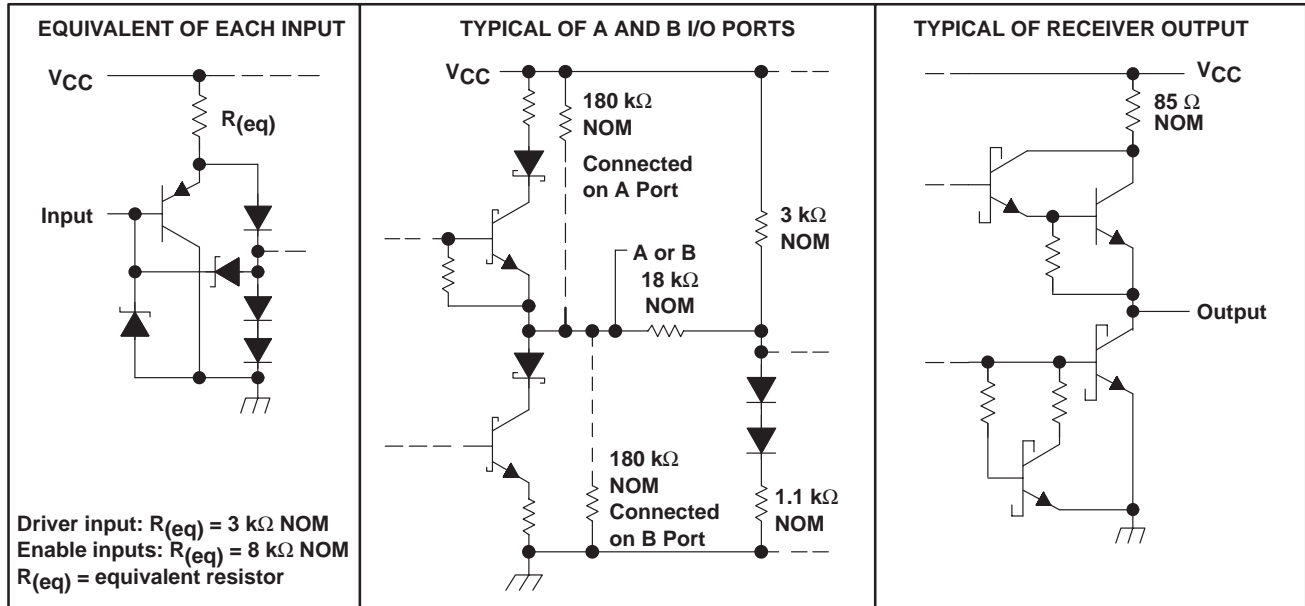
EQUIVALENT OF EACH INPUT

$V_{CC}$

$R_{(eq)}$

Input

Driver input: $R_{(eq)}$ = 3 kΩ NOM
Enable inputs: $R_{(eq)}$ = 8 kΩ NOM
$R_{(eq)}$ = equivalent resistor

TYPICAL OF A AND B I/O PORTS

$V_{CC}$

180 kΩ NOM

Connected on A Port

3 kΩ NOM

A or B

18 kΩ NOM

180 kΩ NOM Connected on B Port

1.1 kΩ NOM

TYPICAL OF RECEIVER OUTPUT

$V_{CC}$

85 Ω NOM

Output